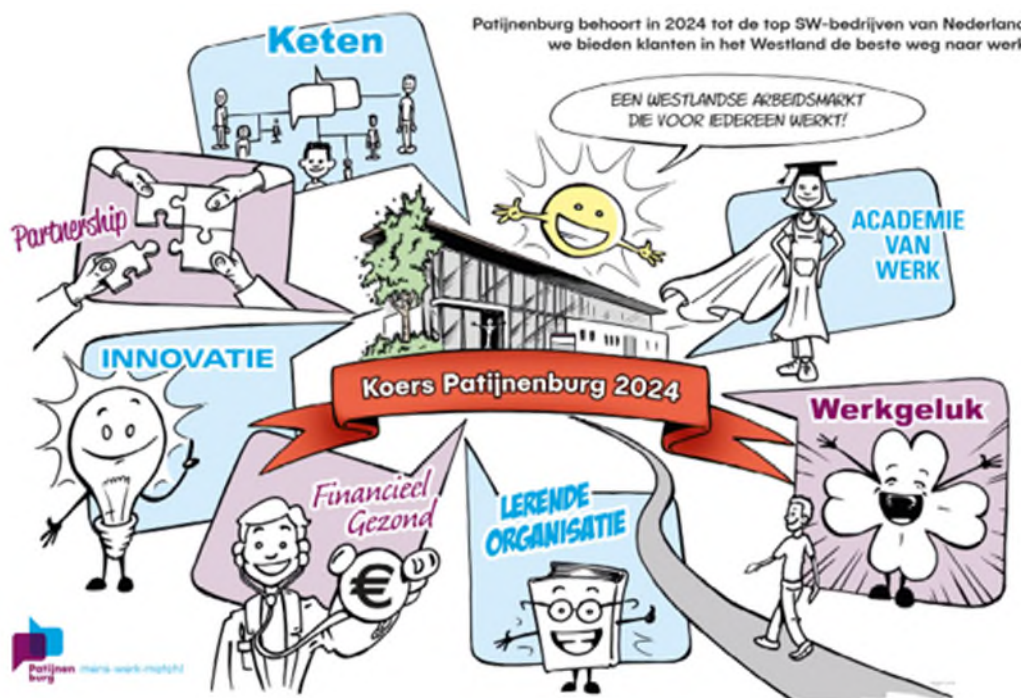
Patijnenburg behoort in 2024 tot de top SW-bedrijven van Nederland
we bieden klanten in het Westland de beste weg naar werk

Keten

EEN WESTLANDSE ARBEIDSMARKT DIE VOOR IEDEREEN WERKT!

Partnership

ACADEMIE VAN WERK

INNOVATIE

Koers Patijnenburg 2024

Werkgeluk

Financieel Gezond

LERENDE ORGANISATIE

Patijnenburg

mens·werk·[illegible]